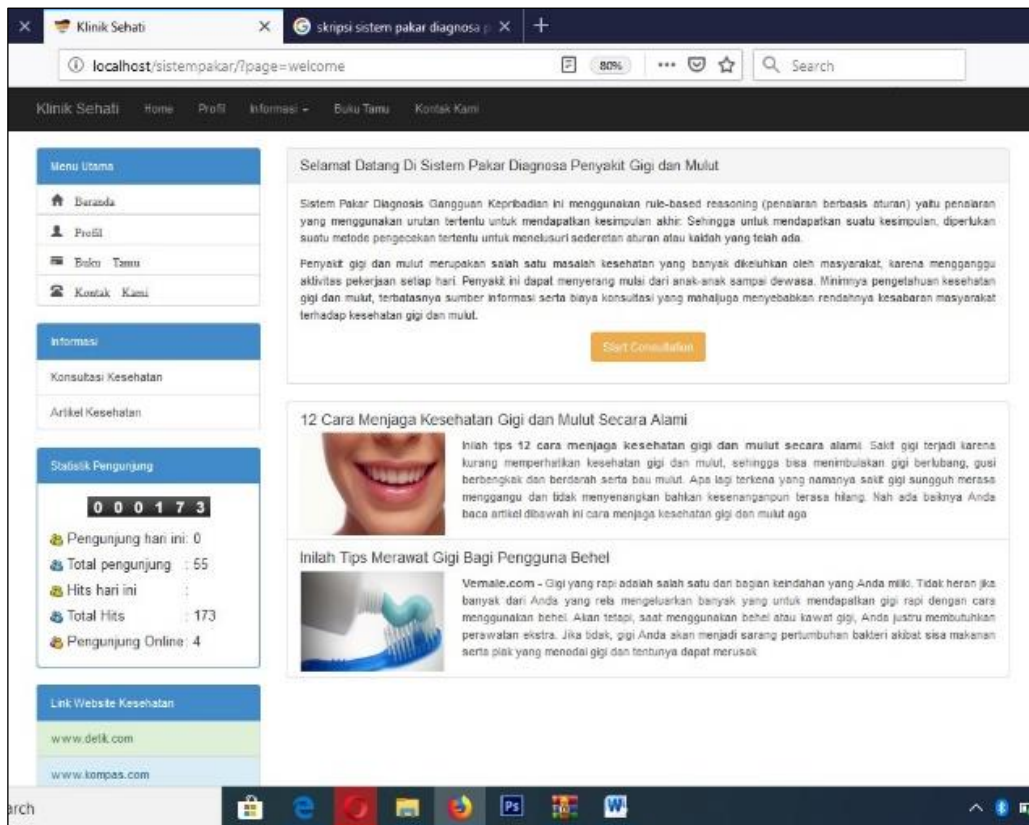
Klinik Sehati
skripsi sistem pakar diagnosa p
localhost/sistempakar/?page=welcome
80%
Search

Klinik Sehati Home Profil Informasi Buku Tamu Kontak Kami

Menu Utama
Baranda
Profil
Buku Tamu
Kontak Kami

Informasi
Konsultasi Kesehatan
Artikel Kesehatan

Statistik Pengunjung
0 0 0 1 7 3
Pengunjung hari ini: 0
Total pengunjung : 55
Hits hari ini :
Total Hits : 173
Pengunjung Online: 4

Link Website Kesehatan
www.detik.com
www.kompas.com

Selamat Datang Di Sistem Pakar Diagnosa Penyakit Gigi dan Mulut

Sistem Pakar Diagnosis Gangguan Kepribadian ini menggunakan rule-based reasoning (penalaran berbasis aturan) yaitu penalaran yang menggunakan urutan tertentu untuk mendapatkan kesimpulan akhir. Sehingga untuk mendapatkan suatu kesimpulan, diperlukan suatu metode pengecekan tertentu untuk menelusuri sederetan aturan atau kaidah yang telah ada.

Penyakit gigi dan mulut merupakan salah satu masalah kesehatan yang banyak dikeluhkan oleh masyarakat, karena mengganggu aktivitas pekerjaan setiap hari. Penyakit ini dapat menyerang mulai dari anak-anak sampai dewasa. Minimnya pengetahuan kesehatan gigi dan mulut, terbatasnya sumber informasi serta biaya konsultasi yang mahaljuga menyebabkan rendahnya kesabaran masyarakat terhadap kesehatan gigi dan mulut.

Start Consultation

12 Cara Menjaga Kesehatan Gigi dan Mulut Secara Alami

Inilah tips 12 cara menjaga kesehatan gigi dan mulut secara alami. Sakit gigi terjadi karena kurang memperhatikan kesehatan gigi dan mulut, sehingga bisa menimbulkan gigi berlubang, gusi berbengkak dan berdarah serta bau mulut. Apa lagi terkena yang namanya sakit gigi sungguh merasa menganggu dan tidak menyenangkan bahkan kesenanganpun terasa hilang. Nah ada baiknya Anda baca artikel dibawah ini cara menjaga kesehatan gigi dan mulut aga

Inilah Tips Merawat Gigi Bagi Pengguna Behel

Vemale.com - Gigi yang rapi adalah salah satu dari bagian keindahan yang Anda miliki. Tidak heran jika banyak dari Anda yang rela mengeluarkan banyak yang untuk mendapatkan gigi rapi dengan cara menggunakan behel. Akan tetapi, saat menggunakan behel atau kawat gigi, Anda justru membutuhkan perawatan ekstra. Jika tidak, gigi Anda akan menjadi sarang pertumbuhan bakteri akibat sisa makanan serta plak yang menodai gigi dan tentunya dapat merusak

arch